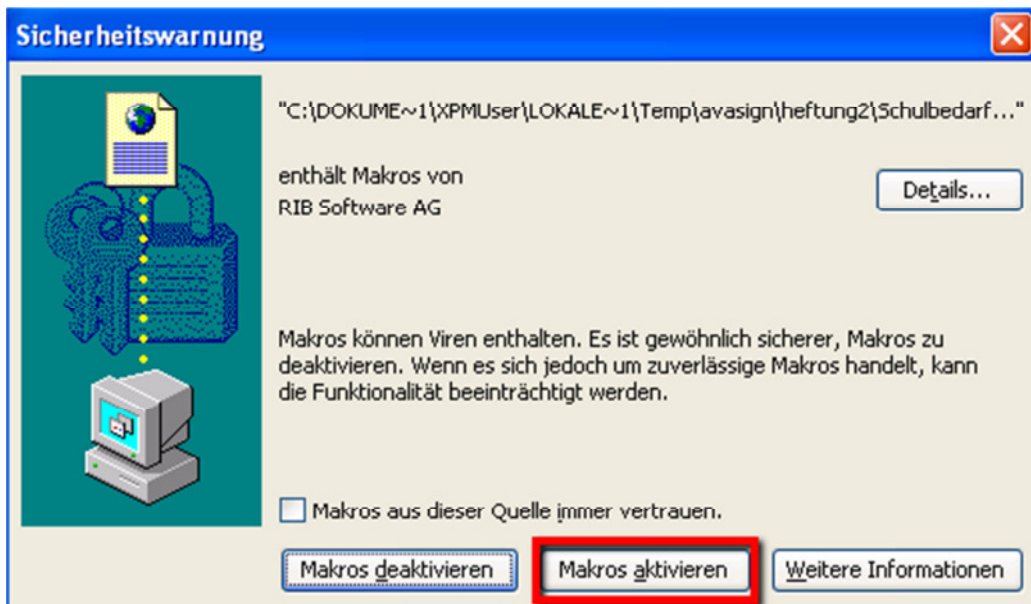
Sicherheitswarnung

"C:\DOKUME~1\XPMUser\LOKALE~1\Temp\avasign\heftung2\Schulbedarf..."

enthält Makros von
RIB Software AG

Details...

Makros können Viren enthalten. Es ist gewöhnlich sicherer, Makros zu deaktivieren. Wenn es sich jedoch um zuverlässige Makros handelt, kann die Funktionalität beeinträchtigt werden.

Makros aus dieser Quelle immer vertrauen.

Makros deaktivieren

Makros aktivieren

Weitere Informationen